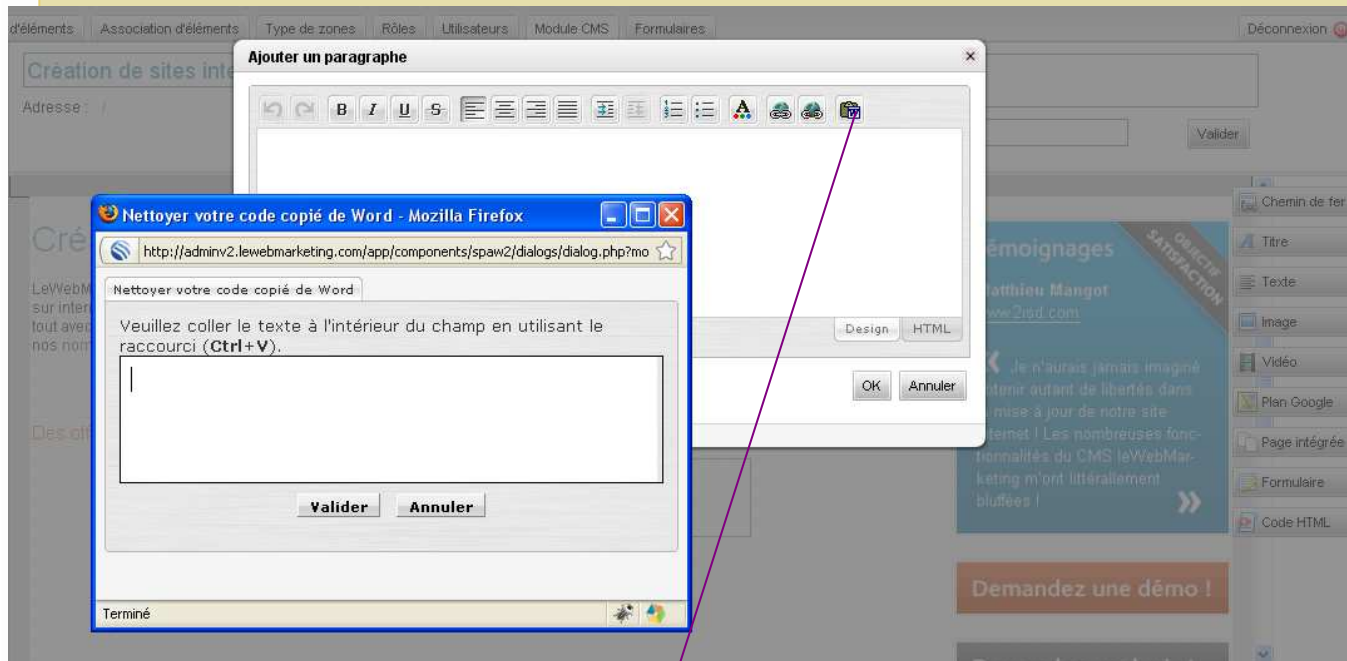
d'éléments | Association d'éléments | Type de zones | Rôles | Utilisateurs | Module CMS | Formulaires

Déconnexion

Création de sites inte

Adresse : /

Valider

Ajouter un paragraphe

×

B I U S

A

Design HTML

OK Annuler

Nettoyer votre code copié de Word - Mozilla Firefox

http://adminv2.lewebmarketing.com/app/components/spaw2/dialogs/dialog.php?mo

Nettoyer votre code copié de Word

Veuillez coller le texte à l'intérieur du champ en utilisant le raccourci (**Ctrl+V**).

Valider Annuler

Terminé

Cré

LeWebM sur inter tout avec nos nom

Des off

émoignages

OBJECTIF SATISFACTION

atthieu Mangot
ww.2isd.com

Je n'aurais jamais imaginé btenir autant de libertés dans mise à jour de notre site ternet ! Les nombreuses fonctionnalités du CMS leWebMarketing m'ont littéralement bluffées !

»

Demandez une démo !

Chemin de fer

Titre

Texte

Image

Vidéo

Plan Google

Page intégrée

Formulaire

Code HTML